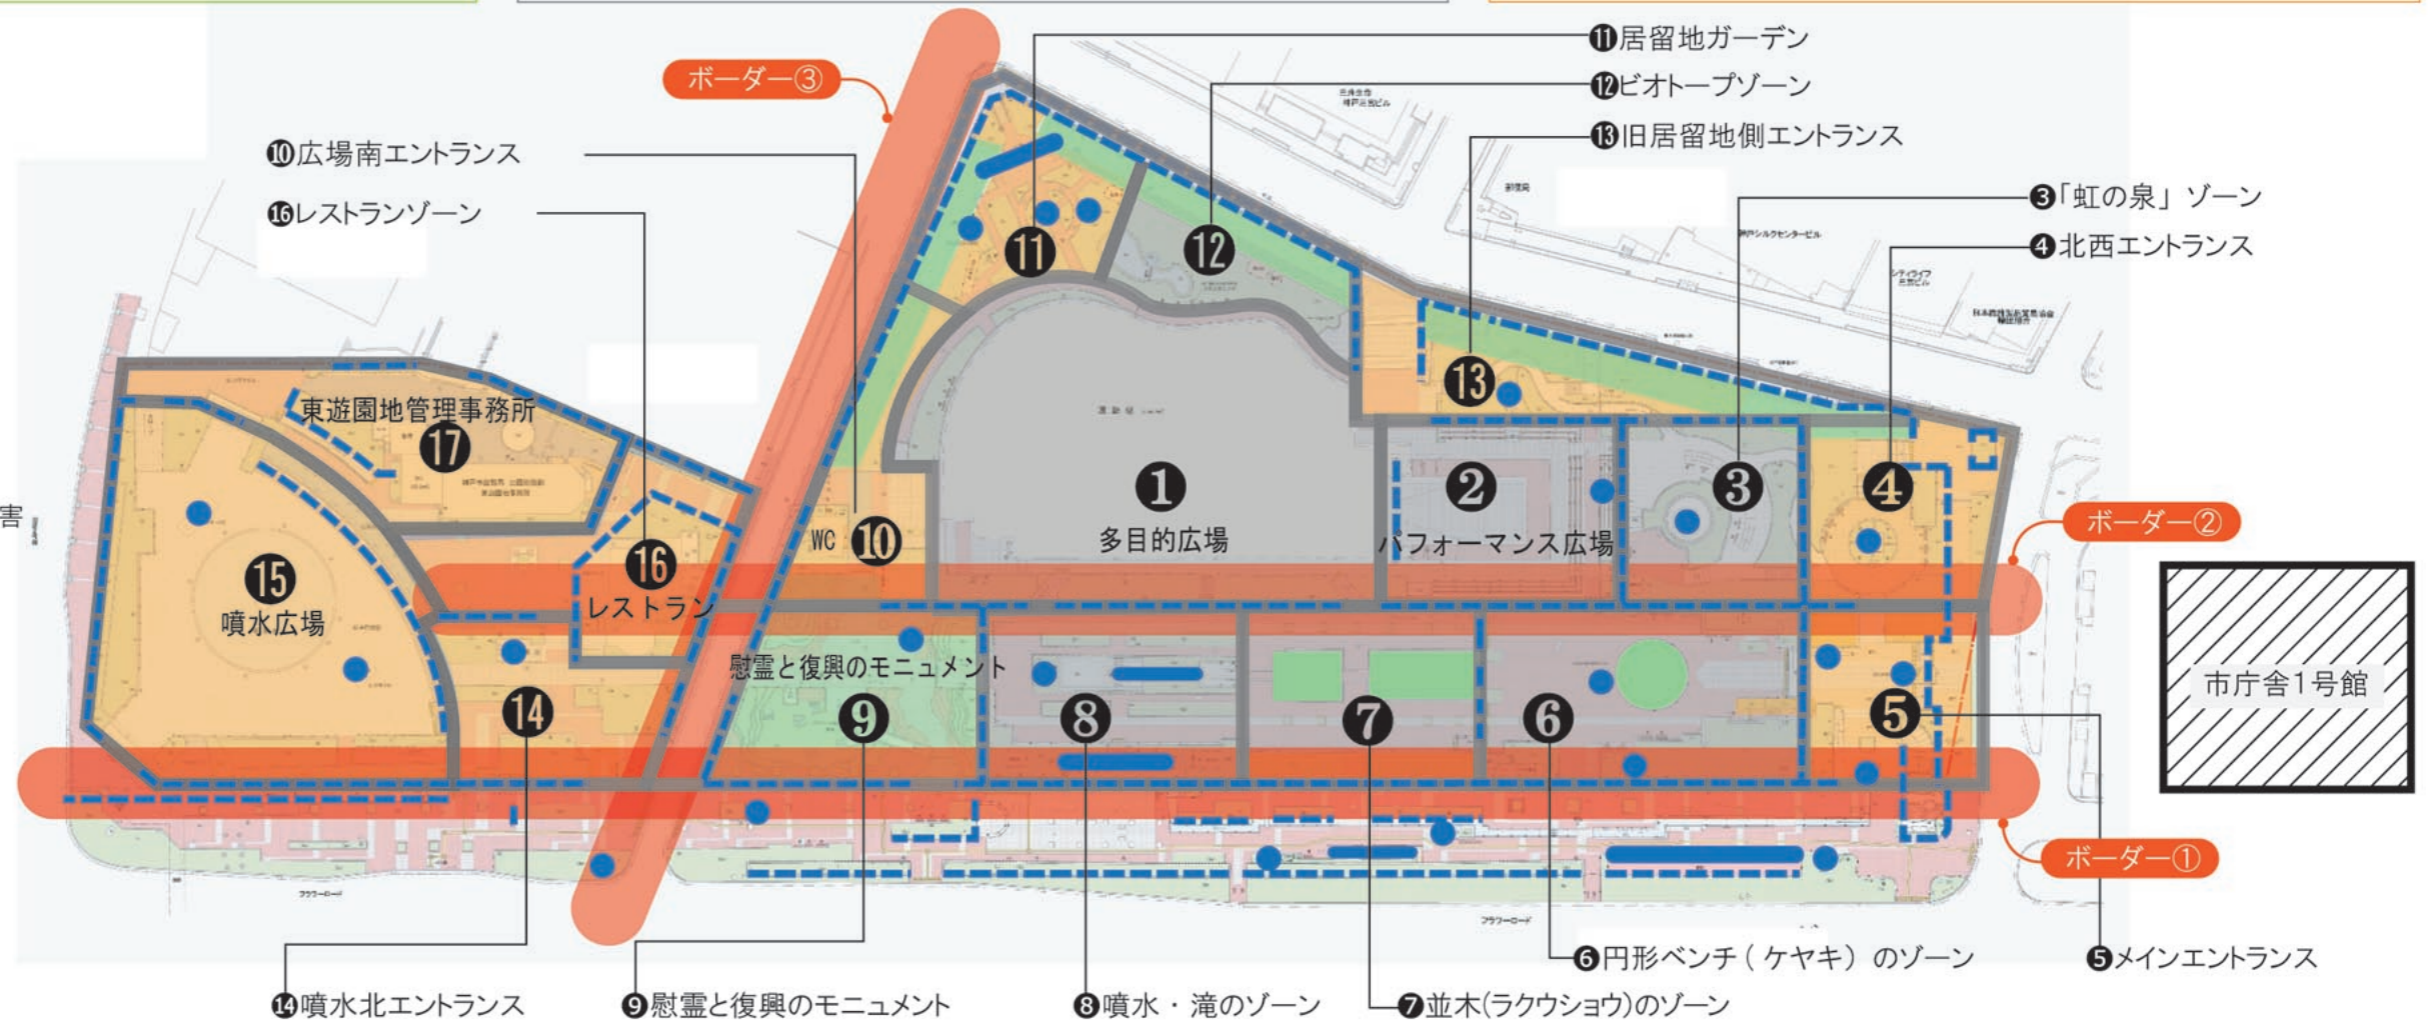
⓫居留地ガーデン
⓬ビオトープゾーン
⓭旧居留地側エントランス
❸「虹の泉」ゾーン
❹北西エントランス
ボーダー③
❿広場南エントランス
⓰レストランゾーン
東遊園地管理事務所
⓱
⓫
⓬
⓭
❶
多目的広場
❷
パフォーマンス広場
❸
❹
ボーダー②
害
⓯
噴水広場
⓰
レストラン
WC
❿
慰霊と復興のモニュメント
⓮
❾
❽
❼
❻
❺
市庁舎1号館
ボーダー①
⓮噴水北エントランス
❾慰霊と復興のモニュメント
❽噴水・滝のゾーン
❼並木(ラクウショウ)のゾーン
❻円形ベンチ（ケヤキ）のゾーン
❺メインエントランス